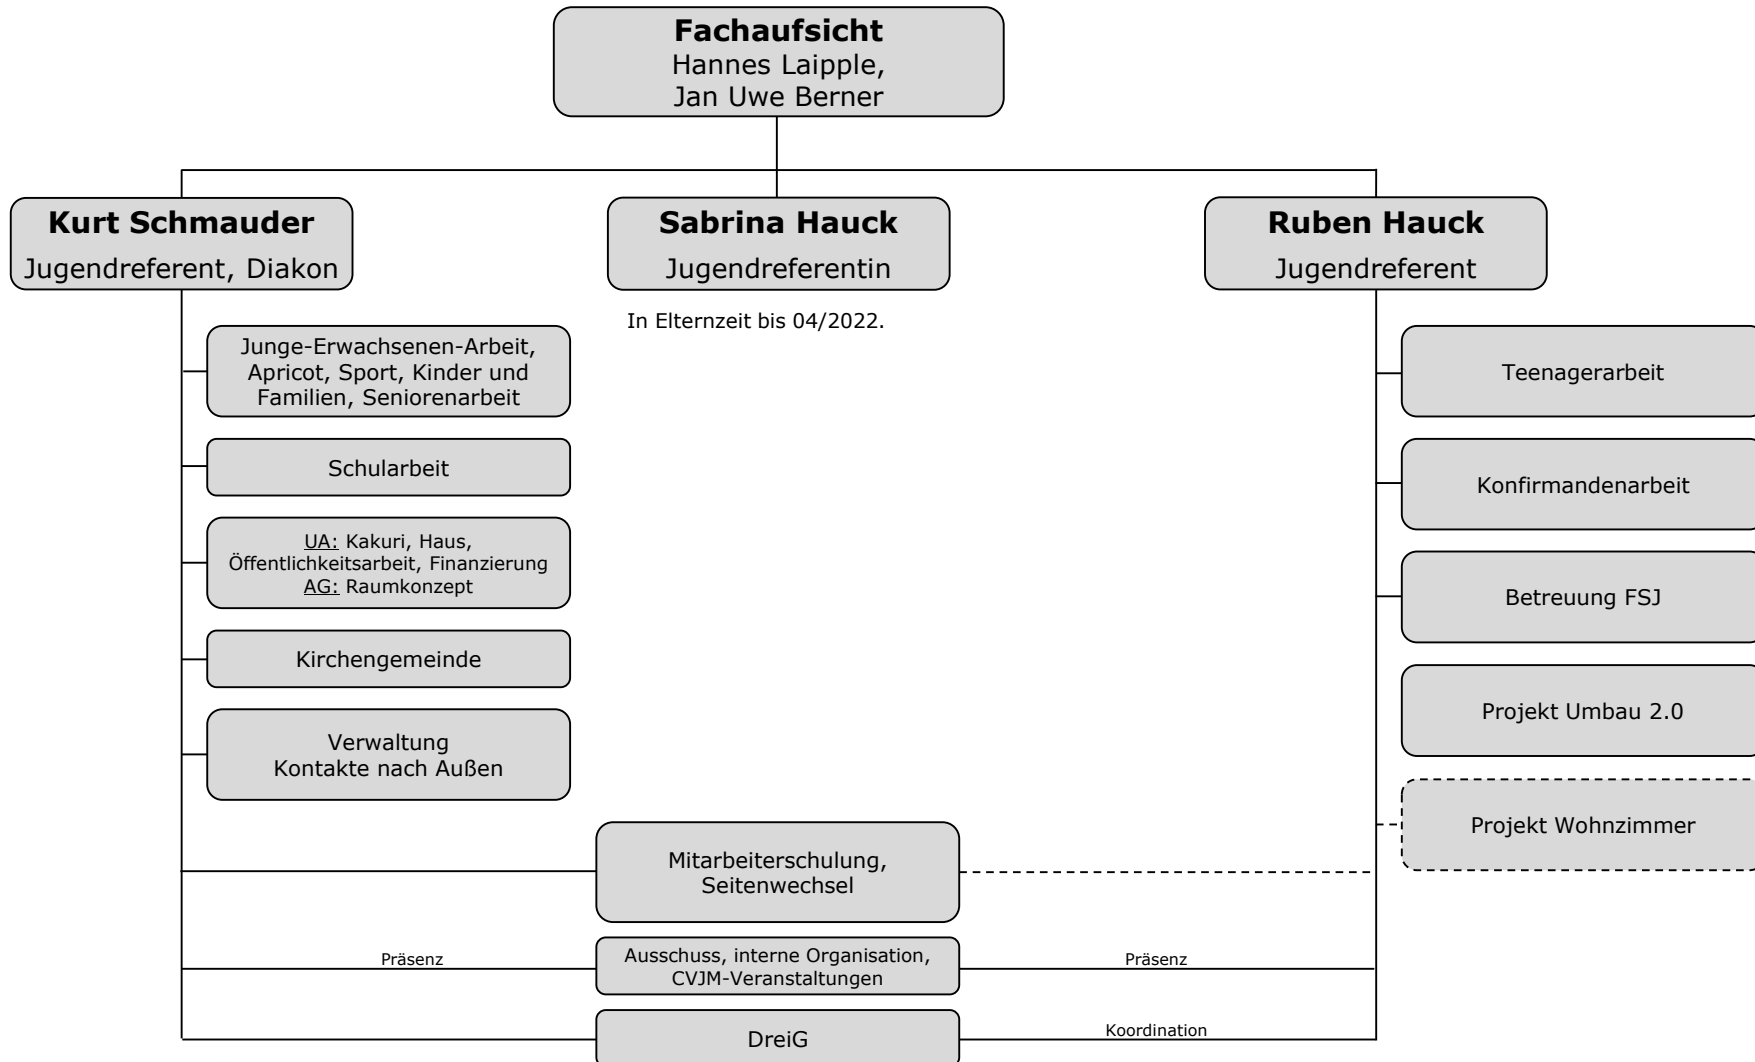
**Fachaufsicht**
Hannes Laipple,
Jan Uwe Berner

**Kurt Schmauder**
Jugendreferent, Diakon

**Sabrina Hauck**
Jugendreferentin

**Ruben Hauck**
Jugendreferent

In Elternzeit bis 04/2022.

Junge-Erwachsenen-Arbeit, Apricot, Sport, Kinder und Familien, Seniorenarbeit

Schularbeit

UA: Kakuri, Haus, Öffentlichkeitsarbeit, Finanzierung
AG: Raumkonzept

Kirchengemeinde

Verwaltung
Kontakte nach Außen

Teenagerarbeit

Konfirmandenarbeit

Betreuung FSJ

Projekt Umbau 2.0

Projekt Wohnzimmer

Mitarbeiterschulung, Seitenwechsel

Präsenz

Ausschuss, interne Organisation, CVJM-Veranstaltungen

Präsenz

DreiG

Koordination